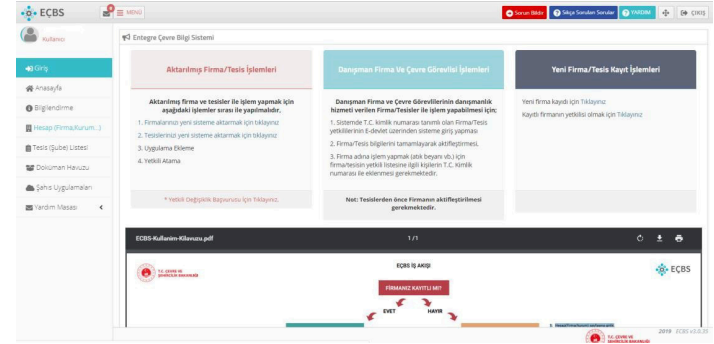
EÇBS

MENÜ

Sorun Bildir | Sıkça Sorulan Sorular | YARDIM | ÇIKIŞ

Kullanıcı

Entegre Çevre Bilgi Sistemi

Giriş
Anasayfa
Bilgilendirme
Hesap (Firma,Kurum...)
Tesis (Şube) Listesi
Doküman Havuzu
Şahıs Uygulamaları
Yardım Masası

Aktarılmış Firma/Tesis İşlemleri

Aktarılmış firma ve tesisler ile işlem yapmak için aşağıdaki işlemler sırası ile yapılmalıdır.

1. Firmalarınızı yeni sisteme aktarmak için tıklayınız
2. Tesislerinizi yeni sisteme aktarmak için tıklayınız
3. Uygulama Ekleme
4. Yetkili Atama

* Yetkili Değişiklik Başvurusu İçin Tıklayınız.

Danışman Firma Ve Çevre Görevlisi İşlemleri

Danışman Firma ve Çevre Görevlilerinin danışmanlık hizmeti verilen Firma/Tesisler ile işlem yapabilmesi için;

1. Sistemde T.C. kimlik numarası tanımlı olan Firma/Tesis yetkililerinin E-devlet üzerinden sisteme giriş yapması
2. Firma/Tesis bilgilerini tamamlayarak aktifleştirmesi.
3. Firma adına işlem yapmak (atık beyanı vb.) için firma/tesisin yetkili listesine ilgili kişilerin T.C. Kimlik numarası ile eklenmesi gerekmektedir.

Not: Tesislerden önce Firmanın aktifleştirilmesi gerekmektedir.

Yeni Firma/Tesis Kayıt İşlemleri

Yeni firma kaydı için Tıklayınız
Kayıtlı firmanın yetkilisi olmak için Tıklayınız

ECBS-Kullanim-Kilavuzu.pdf

1 / 1

T.C. ÇEVRE VE ŞEHİRCİLİK BAKANLIĞI

EÇBS İŞ AKIŞI

EÇBS

FİRMANIZ KAYITLI MI?

EVET

HAYIR

T.C. ÇEVRE VE ŞEHİRCİLİK BAKANLIĞI

2019 ECBS v.0.0.35